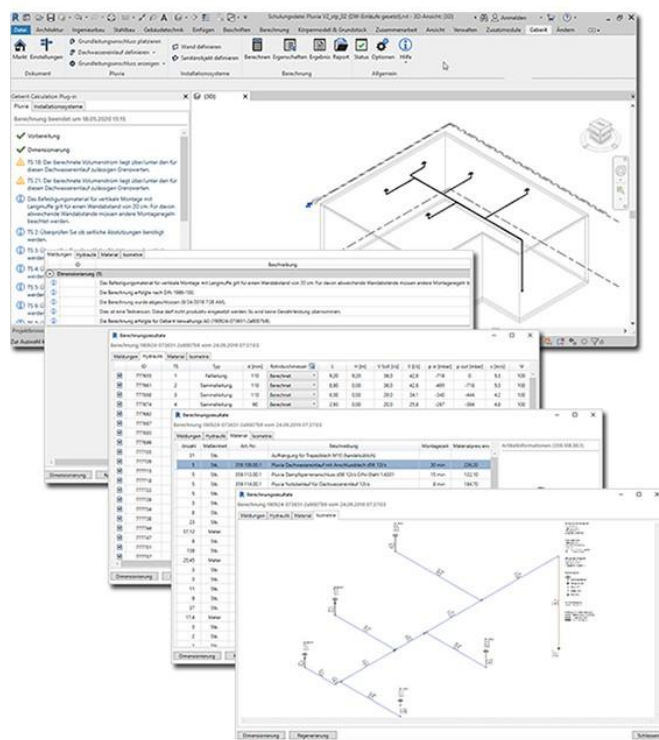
Schulungsdatei Pluvia V2_stp_02 (DW-Einläufe gesetzt).rvt - 3D-Ansicht: {3D}

Datei Architektur Ingenieurbau Stahlbau Gebäudetechnik Einfügen Beschriften Berechnung Körpermodell & Grundstück Zusammenarbeit Ansicht Verwalten Zusatzmodule Geberit Ändern

Markt Einstellungen
Dokument
Grundleitungsanschluss platzieren
Dachwasserverlauf definieren
Grundleitungsanschluss anzeigen
Pluvia
Wand definieren
Sanitärobjekt definieren
Installationssysteme
Berechnen Eigenschaften Ergebnis Report
Berechnung
Status Optionen Hilfe
Allgemein

Geberit Calculation Plug-in
Pluvia Installationssysteme
Berechnung beendet um 18.05.2020 15:55

Vorbereitung
Dimensionierung
TS-18: Der berechnete Volumenstrom liegt über/unter den für diesen Dachwasserverlauf zulässigen Grenzwerten.
TS-21: Der berechnete Volumenstrom liegt über/unter den für diesen Dachwasserverlauf zulässigen Grenzwerten.
Das Befestigungsmaterial für vertikale Montage mit Langmuffe gilt für einen Wandabstand von 20 cm. Für davon abweichende Wandabstände müssen andere Montageregeln beachtet werden.
TS-2: Überprüfen Sie ob seitliche Abstützungen benötigt werden.

{3D}

Meldungen Hydraulik Material Isometrie
ID Beschreibung
Dimensionierung (7)
Das Befestigungsmaterial für vertikale Montage mit Langmuffe gilt für einen Wandabstand von 20 cm. Für davon abweichende Wandabstände müssen andere Montageregeln b
Die Berechnung erfolgte nach DIN 1986-100.
Die Berechnung wurde abgeschlossen (6/24/2018 7:08 AM).
Dies ist eine Testversion. Diese darf nicht produktiv eingesetzt werden. Es wird keine Gewährleistung übernommen.
Die Berechnung erfolgte für Geberit Verwaltungs AG (190924-073631-2a868768).

Projektbrowser
Zur Auswahl k

Berechnungsresultate
Berechnung 180924-073631-2a868768 vom 24.09.2018 07:37:03
Meldungen Hydraulik Material Isometrie
ID TS Typ d [mm] Rohrdurchmesser L H [m] V Soll [l/s] V [l/s] p_w [mbar] p_rest [mbar] v [m/s] %
777659 1 Falleitung 110 Berechnet 9,20 9,20 38,0 42,8 -718 0 5,5 100
777661 2 Sammelleitung 110 Berechnet 8,80 0,00 38,0 42,8 -491 -718 5,5 100
777668 3 Sammelleitung 110 Berechnet 4,50 0,00 28,0 34,1 -340 -444 4,2 100
777674 4 Sammelleitung 90 Berechnet 2,80 0,00 20,0 25,8 -267 -364 4,8 100
777682
777687
777693
777699
777705
777710
777716
777722
777728
777734
777739
777745
777751

Dimensionierung

Berechnungsresultate
Berechnung 180924-073631-2a868768 vom 24.09.2018 07:37:03
Meldungen Hydraulik Material Isometrie
Anzahl Maßeinheit Art.-Nr. Beschreibung Montagezeit Materialpreis ers Artikelinformationen (359.108.00.1)
31 Stk. Aufhängung für Trapezblech M10 (Handelsüblich)
5 Stk. 359.108.00.1 Pluvia Dachwasserablauf mit Anschlussstück d56 12 l/s 30 min 236,20
5 Stk. 359.112.00.1 Pluvia Dampfsperranschluss d56 12 l/s DN-(Stahl) 1.4301 15 min 132,10
5 Stk. 359.114.00.1 Pluvia Notüberlauf für Dachwasserablauf 12 l/s 8 min 184,70
5 Stk.
5 Stk.
5 Stk.
5 Stk.
23 Stk.
17.12 Meter
6 Stk.
108 Stk.
25.45 Meter
3 Stk.
3 Stk.
11 Stk.
6 Stk.
37 Stk.
17.4 Meter
3 Stk.
2 Stk.
3 Stk.

Dimensionierung

Berechnungsresultate
Berechnung 180924-073631-2a868768 vom 24.09.2018 07:37:03
Meldungen Hydraulik Material Isometrie

Dimensionierung Regenerierung Schliessen